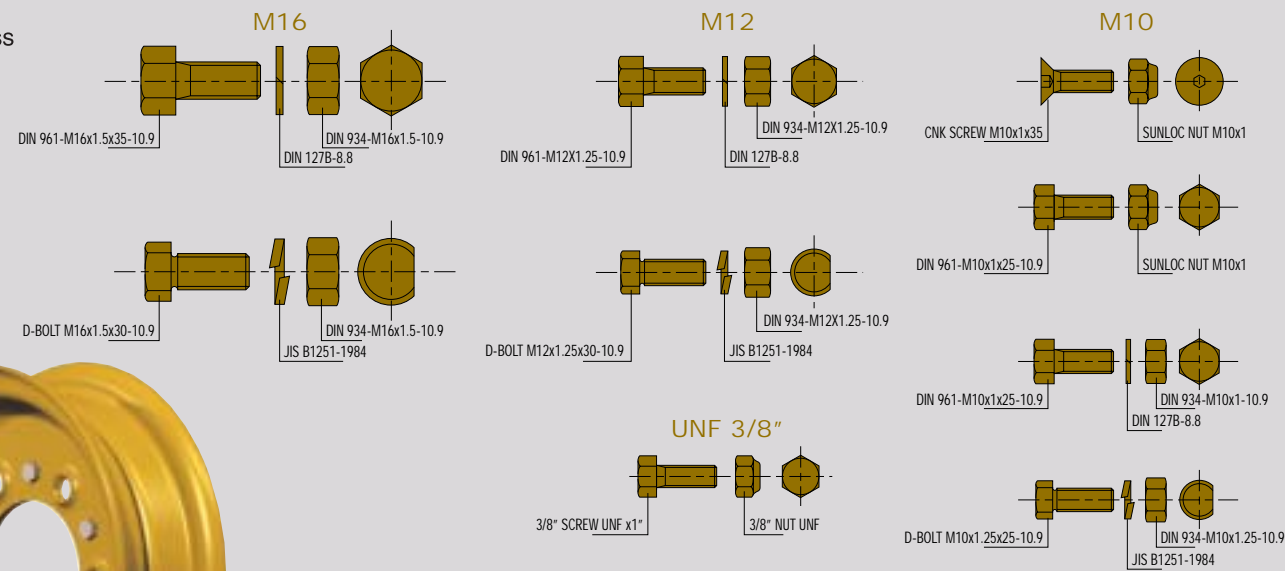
ss

M16

DIN 961-M16x1.5x35-10.9

DIN 127B-8.8

DIN 934-M16x1.5-10.9

D-BOLT M16x1.5x30-10.9

JIS B1251-1984

DIN 934-M16x1.5-10.9

M12

DIN 961-M12X1.25-10.9

DIN 127B-8.8

DIN 934-M12X1.25-10.9

D-BOLT M12x1.25x30-10.9

JIS B1251-1984

DIN 934-M12X1.25-10.9

UNF 3/8″

3/8″ SCREW UNF x1″

3/8″ NUT UNF

M10

CNK SCREW M10x1x35

SUNLOC NUT M10x1

DIN 961-M10x1x25-10.9

SUNLOC NUT M10x1

DIN 961-M10x1x25-10.9

DIN 934-M10x1-10.9

DIN 127B-8.8

D-BOLT M10x1.25x25-10.9

DIN 934-M10x1.25-10.9

JIS B1251-1984